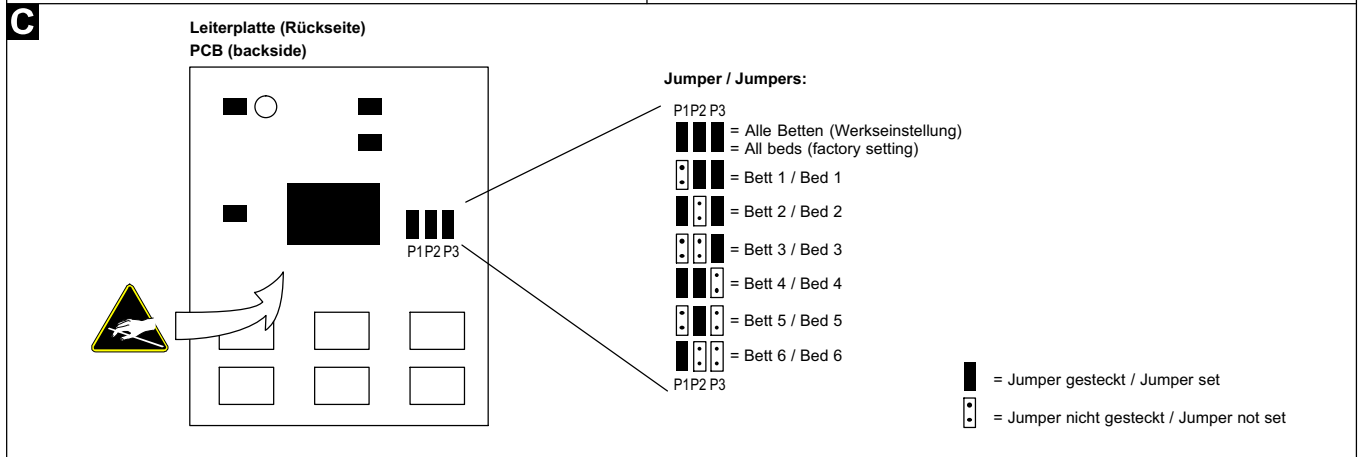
C

Leiterplatte (Rückseite)
PCB (backside)

P1P2P3

Jumper / Jumpers:

P1P2P3

= Alle Betten (Werkseinstellung)
= All beds (factory setting)

= Bett 1 / Bed 1

= Bett 2 / Bed 2

= Bett 3 / Bed 3

= Bett 4 / Bed 4

= Bett 5 / Bed 5

= Bett 6 / Bed 6

P1P2P3

= Jumper gesteckt / Jumper set

= Jumper nicht gesteckt / Jumper not set